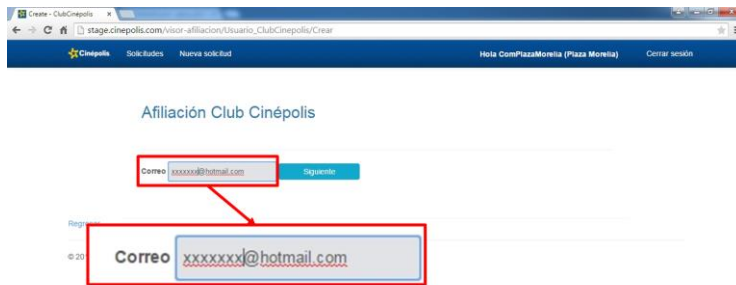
Create - ClubCinépolis ×

stage.cinepolis.com/visor-afiliacion/Usuario_ClubCinepolis/Crear

Cinépolis Solicitudes Nueva solicitud Hola ComPlazaMorelia (Plaza Morelia) Cerrar sesión

Afiliación Club Cinépolis

Correo xxxxxxx@hotmail.com Siguiente

Regres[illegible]

© 20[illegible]

Correo xxxxxxx@hotmail.com